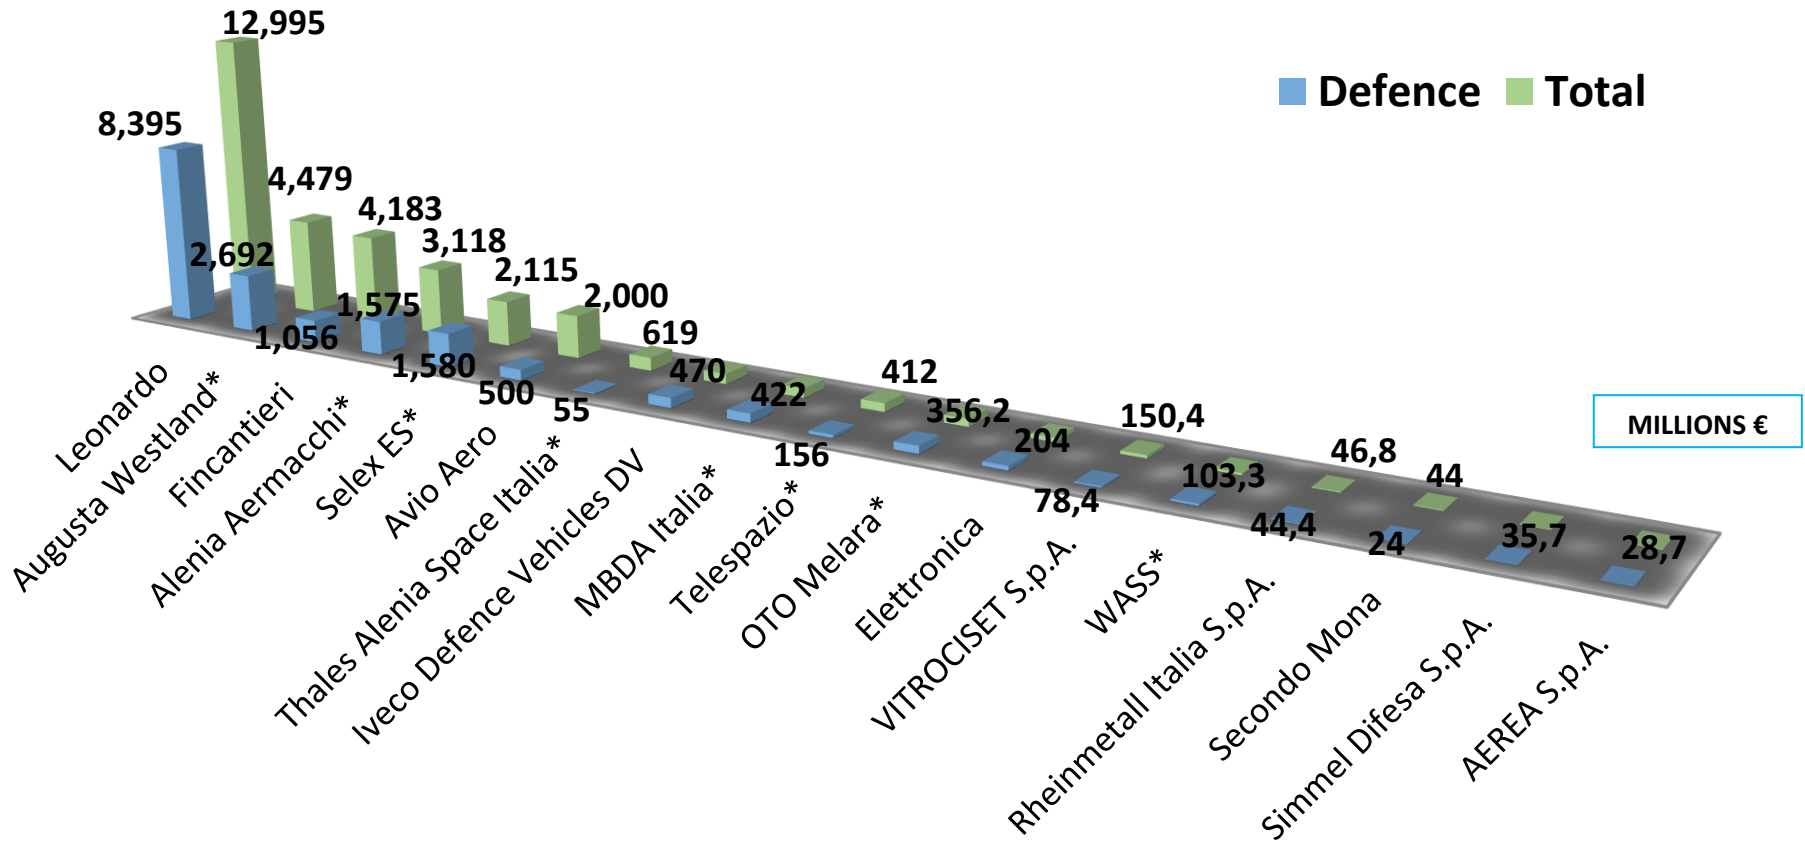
Defence Total

MILLIONS €

12,995
8,395
4,479
4,183
2,692
3,118
2,115
1,575
2,000
1,056
619
1,580
470
500
55
422
412
156
356,2
204
150,4
78,4
103,3
46,8
44
44,4
24
35,7
28,7

Leonardo
Augusta Westland*
Fincantieri
Alenia Aermacchi*
Selex ES*
Avio Aero
Thales Alenia Space Italia*
Iveco Defence Vehicles DV
MBDA Italia*
Telespazio*
OTO Melara*
Elettronica
VITROCISET S.p.A.
WASS*
Rheinmetall Italia S.p.A.
Secondo Mona
Simmel Difesa S.p.A.
AEREA S.p.A.